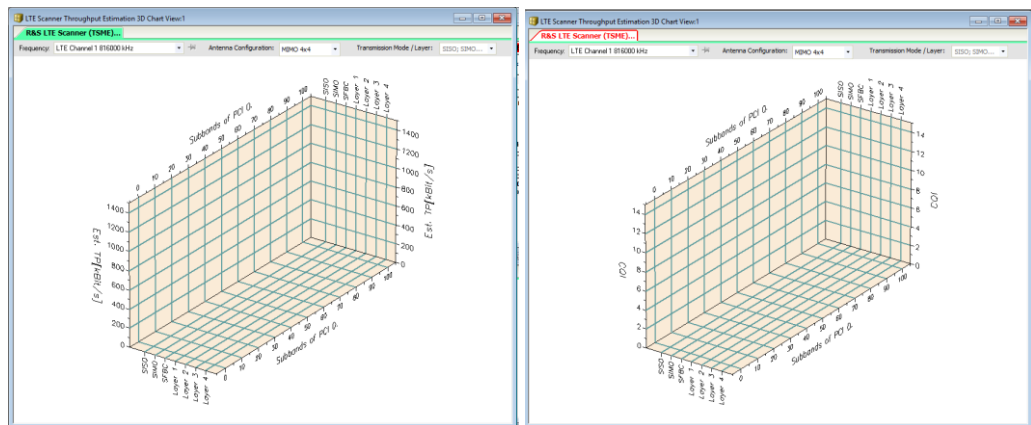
LTE Scanner Throughput Estimation 3D Chart View:1

R&S LTE Scanner (TSME)...

Frequency: LTE Channel 1 816000 kHz

Antenna Configuration: MIMO 4x4

Transmission Mode / Layer: SISO; SIMO...

Subbands of PCI 0.

0 10 20 30 40 50 60 70 80 90 100

SISO SIMO SFBC Layer 1 Layer 2 Layer 3 Layer 4

1400 1200 1000 800 600 400 200 0

Est. TP[kBit/s]

Est. TP[kBit/s]

1400 1200 1000 800 600 400 200 0

SISO SIMO SFBC Layer 1 Layer 2 Layer 3 Layer 4

0 10 20 30 40 50 60 70 80 90 100

Subbands of PCI 0.

LTE Scanner Throughput Estimation 3D Chart View:1

R&S LTE Scanner (TSME)...

Frequency: LTE Channel 1 816000 kHz

Antenna Configuration: MIMO 4x4

Transmission Mode / Layer: SISO; SIMO...

Subbands of PCI 0.

0 10 20 30 40 50 60 70 80 90 100

SISO SIMO SFBC Layer 1 Layer 2 Layer 3 Layer 4

14 12 10 8 6 4 2 0

CQI

CQI

14 12 10 8 6 4 2 0

SISO SIMO SFBC Layer 1 Layer 2 Layer 3 Layer 4

0 10 20 30 40 50 60 70 80 90 100

Subbands of PCI 0.